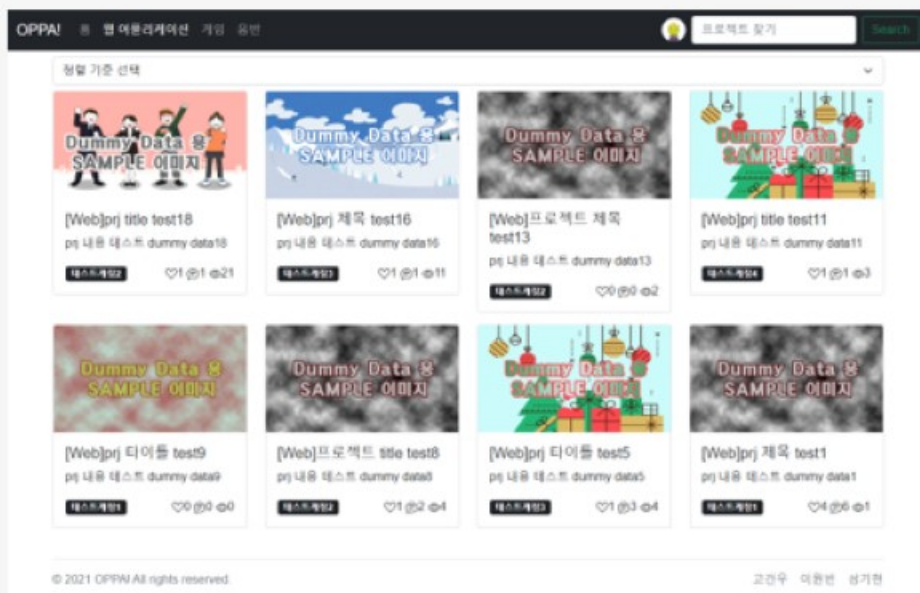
OPPA! 홈 웹 어플리케이션 게임 응번 프로젝트 찾기 Search

정렬 기준 선택

Dummy Data 용 SAMPLE 이미지

[Web]prj title test18

prj 내용 테스트 dummy data18

테스트게임2 ♡1 1 21

Dummy Data 용 SAMPLE 이미지

[Web]prj 제목 test16

prj 내용 테스트 dummy data16

테스트게임3 ♡1 1 11

Dummy Data 용 SAMPLE 이미지

[Web]프로젝트 제목 test13

prj 내용 테스트 dummy data13

테스트게임2 ♡0 0 2

Dummy Data 용 SAMPLE 이미지

[Web]prj title test11

prj 내용 테스트 dummy data11

테스트게임4 ♡1 1 3

Dummy Data 용 SAMPLE 이미지

[Web]prj 타이틀 test9

prj 내용 테스트 dummy data9

테스트게임1 ♡0 0 0

Dummy Data 용 SAMPLE 이미지

[Web]프로젝트 title test8

prj 내용 테스트 dummy data8

테스트게임2 ♡1 2 4

Dummy Data 용 SAMPLE 이미지

[Web]prj 타이틀 test5

prj 내용 테스트 dummy data5

테스트게임3 ♡1 3 4

Dummy Data 용 SAMPLE 이미지

[Web]prj 제목 test1

prj 내용 테스트 dummy data1

테스트게임1 ♡4 6 1

© 2021 OPPA! All rights reserved.

고건우 이원빈 성기현